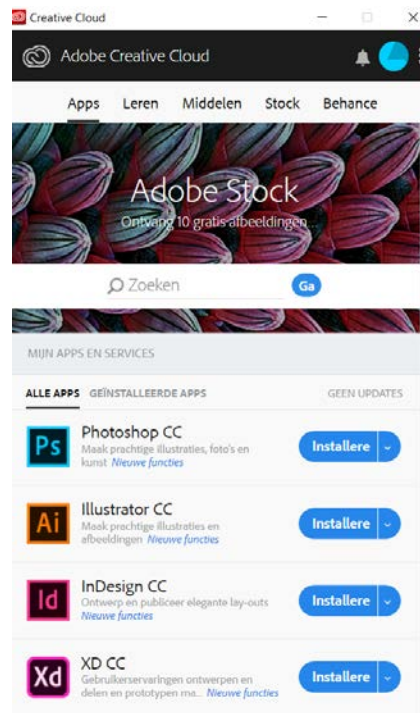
Creative Cloud

Adobe Creative Cloud

Apps Leren Middelen Stock Behance

Adobe Stock

Ontvang 10 gratis afbeeldingen...

Zoeken

Ga

MIJN APPS EN SERVICES

ALLE APPS GEÏNSTALLEERDE APPS

GEEN UPDATES

Ps

Photoshop CC

Maak prachtige illustraties, foto's en kunst Nieuwe functies

Installere

Ai

Illustrator CC

Maak prachtige illustraties en afbeeldingen Nieuwe functies

Installere

Id

InDesign CC

Ontwerp en publiceer elegante lay-outs Nieuwe functies

Installere

Xd

XD CC

Gebruikerservaringen ontwerpen en delen en prototypen ma... Nieuwe functies

Installere